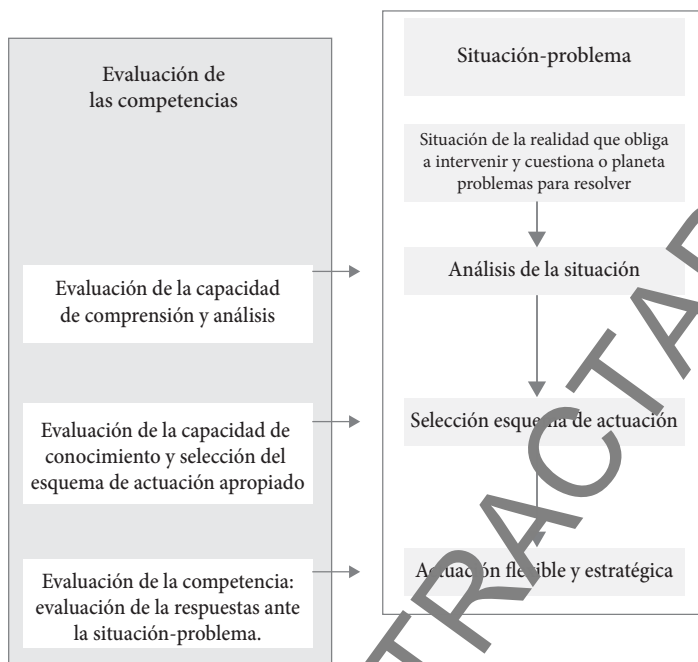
Evaluación de las competencias

Evaluación de la capacidad de comprensión y análisis

Evaluación de la capacidad de conocimiento y selección del esquema de actuación apropiado

Evaluación de la competencia: evaluación de la respuestas ante la situación-problema.

Situación-problema

Situación de la realidad que obliga a intervenir y cuestiona o planeta problemas para resolver

Análisis de la situación

Selección esquema de actuación

Actuación flexible y estratégica

EXTRACTA